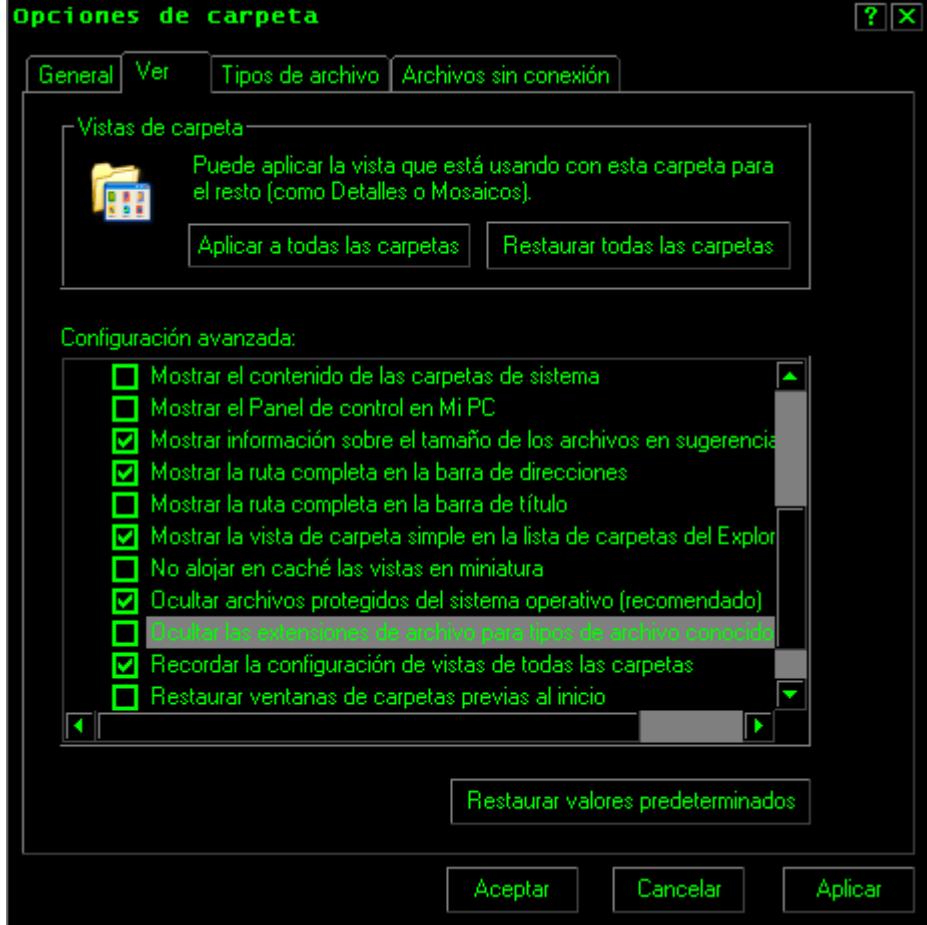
Opciones de carpeta

? X

General | Ver | Tipos de archivo | Archivos sin conexión

Vistas de carpeta

Puede aplicar la vista que está usando con esta carpeta para el resto (como Detalles o Mosaicos).

Aplicar a todas las carpetas | Restaurar todas las carpetas

Configuración avanzada:

Mostrar el contenido de las carpetas de sistema
Mostrar el Panel de control en Mi PC
Mostrar información sobre el tamaño de los archivos en sugerencia
Mostrar la ruta completa en la barra de direcciones
Mostrar la ruta completa en la barra de título
Mostrar la vista de carpeta simple en la lista de carpetas del Explor
No alojar en caché las vistas en miniatura
Ocultar archivos protegidos del sistema operativo (recomendado)
Ocultar las extensiones de archivo para tipos de archivo conocido
Recordar la configuración de vistas de todas las carpetas
Restaurar ventanas de carpetas previas al inicio

Restaurar valores predeterminados

Aceptar | Cancelar | Aplicar